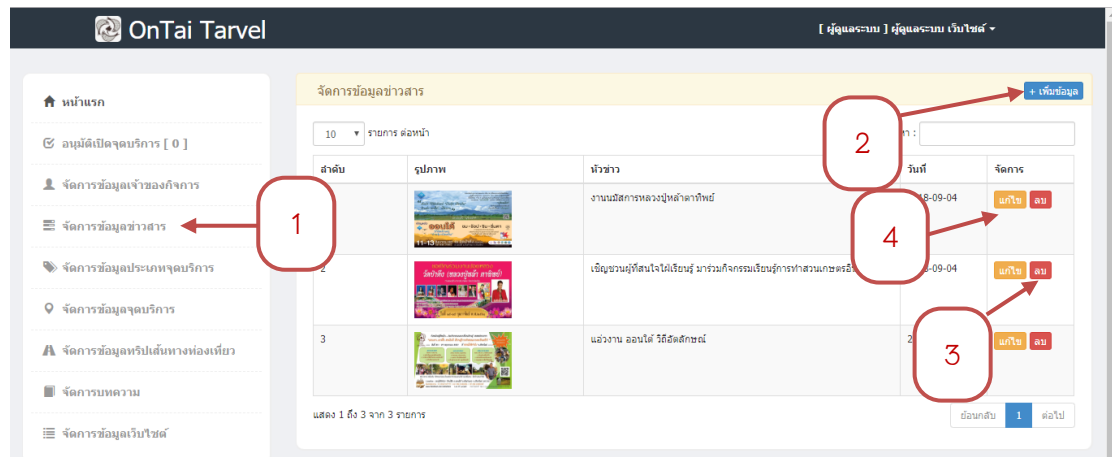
OnTai Tarvel

[ ผู้ดูแลระบบ ] ผู้ดูแลระบบ เว็บไซต์

หน้าแรก

อนุมัติเปิดจุดบริการ [ 0 ]

จัดการข้อมูลเจ้าของกิจการ

จัดการข้อมูลข่าวสาร

จัดการข้อมูลประเภทจุดบริการ

จัดการข้อมูลจุดบริการ

จัดการข้อมูลทริปเส้นทางท่องเที่ยว

จัดการบทความ

จัดการข้อมูลเว็บไซต์

จัดการข้อมูลข่าวสาร

+ เพิ่มข้อมูล

10 รายการ ต่อหน้า

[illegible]หา :

| ลำดับ | รูปภาพ | หัวข่าว | วันที่ | จัดการ |
|---|---|---|---|---|
| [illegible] | | งานนมัสการหลวงปู่หล้าตาทิพย์ | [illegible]18-09-04 | แก้ไข ลบ |
| 2 | | เชิญชวนผู้ที่สนใจได้เรียนรู้ มาร่วมกิจกรรมเรียนรู้การทำสวนเกษตรอิ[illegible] | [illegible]8-09-04 | แก้ไข ลบ |
| 3 | | แอ่วงาน ออนใต้ วิถีอัตลักษณ์ | 2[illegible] | แก้ไข ลบ |

แสดง 1 ถึง 3 จาก 3 รายการ

ย้อนกลับ 1 ต่อไป

1

2

3

4